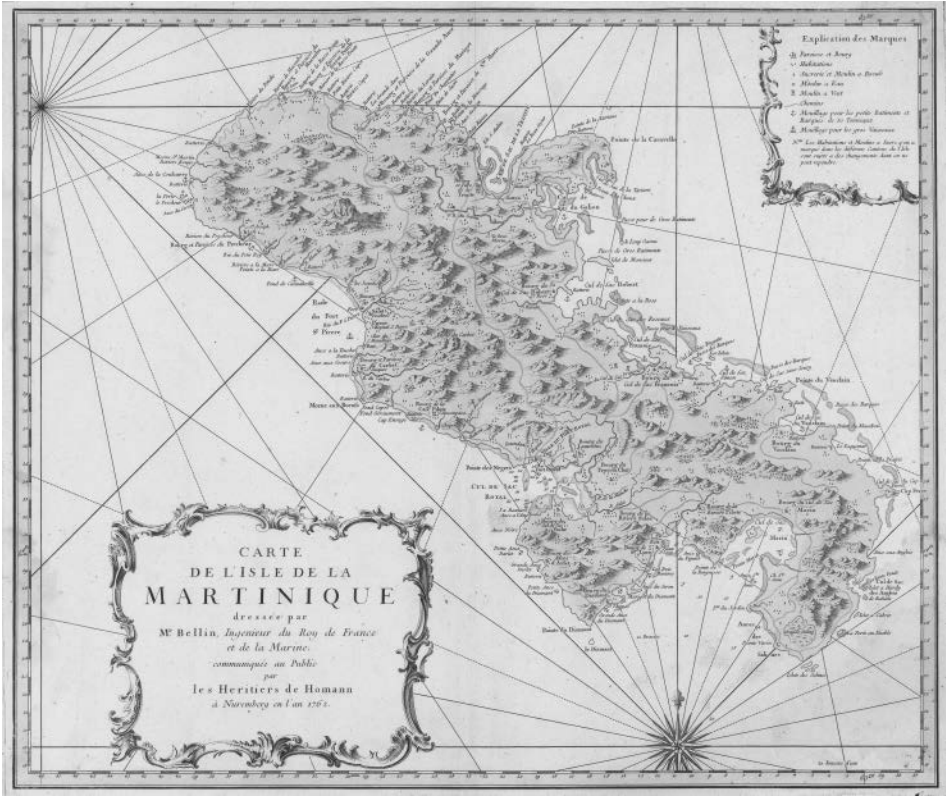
Explication des Marques
Paroisses et Bourgs
Habitations
Sucrerie et Moulin a Bestail
Moulin a Eau
Moulin a Vent
Chemins
Mouillage pour les petits Batiments et Barques de 60 Tonneaux
Mouillage pour les gros Vaisseaux
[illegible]

Pointe de la Caravelle
la Trinité
le Galion
Cul de Sac Robert
Cul de Sac François
Pointe du Vauclin
Rade du Fort St. Pierre
Bourg et Paroisse du Precheur
Morne aux Bœufs
Cap Enragé
Pointe des Negres
Cul de Sac Royal
Pointe du Diamant
le Diamant
Islet des Sabes

CARTE
DE L'ISLE DE LA
MARTINIQUE
dressée par
Mr. Bellin, Ingenieur du Roy de France et de la Marine,
communiquée au Public
par
les Heritiers de Homann
à Nuremberg en l'an 1761.